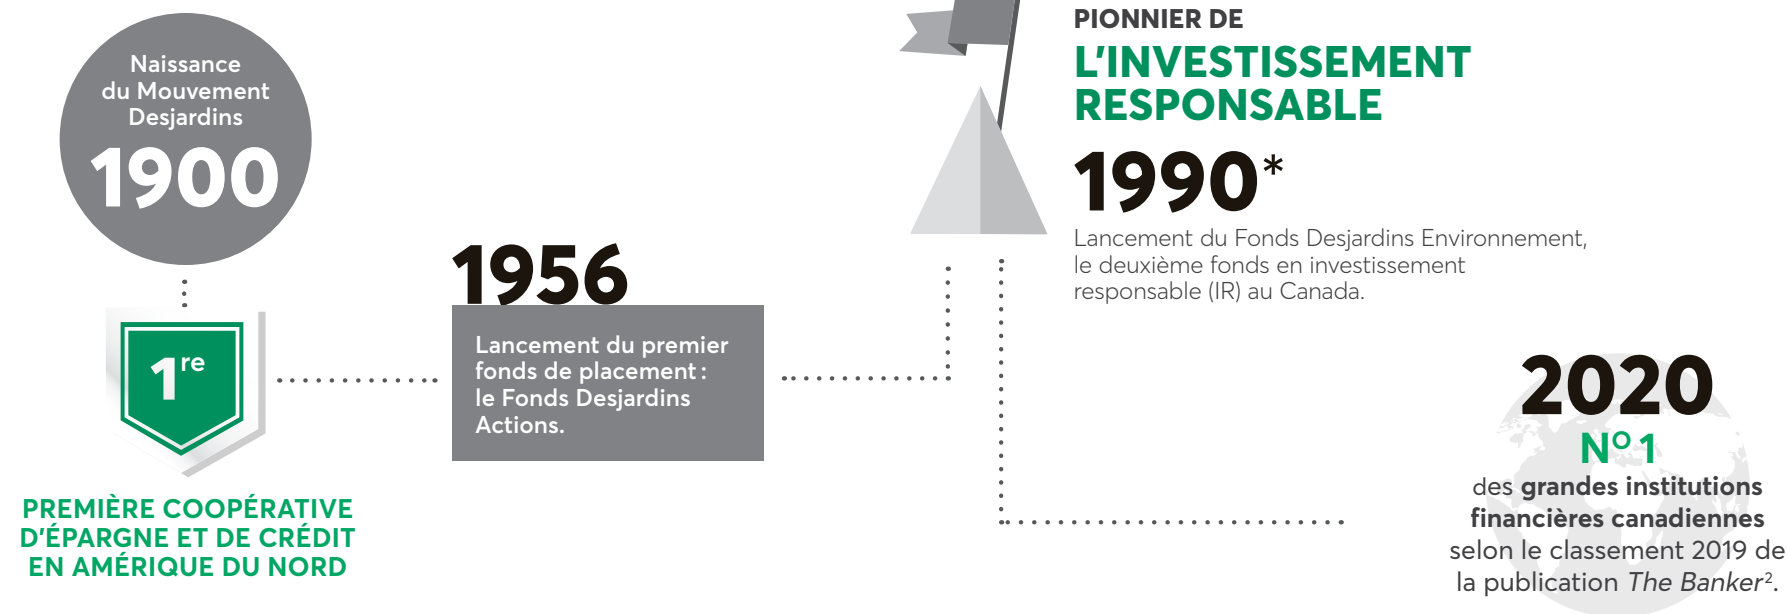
Naissance du Mouvement Desjardins
1900

$1^{re}$

PREMIÈRE COOPÉRATIVE D'ÉPARGNE ET DE CRÉDIT EN AMÉRIQUE DU NORD

1956
Lancement du premier fonds de placement : le Fonds Desjardins Actions.

PIONNIER DE
L'INVESTISSEMENT RESPONSABLE
1990*
Lancement du Fonds Desjardins Environnement, le deuxième fonds en investissement responsable (IR) au Canada.

2020
N° 1
des grandes institutions financières canadiennes selon le classement 2019 de la publication The Banker$^2$.